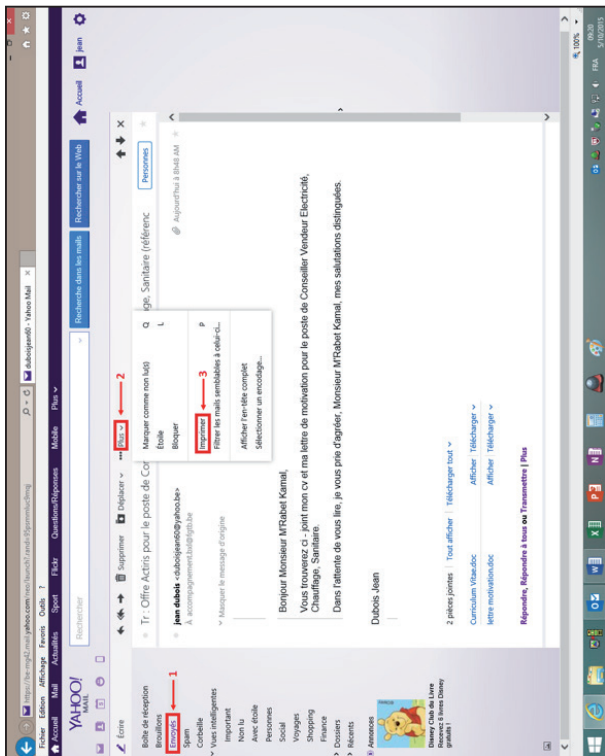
https://fr-mg42.mail.yahoo.com/neo/launch?.rand=9pnmhu9mnjj
duboisjean80 - Yahoo Mail ×
Fichier Edition Affichage Favoris Outils ?
Accueil Mail Actualités Sport Flickr Questions/Réponses Mobile Plus
YAHOO! MAIL
Rechercher
Recherche dans les mails
Rechercher sur le Web
Accueil
jean
Écrire
Supprimer Déplacer Plus
Boîte de réception
Brouillons
Envoyés
Spam
Corbeille
Vues intelligentes
Important
Non lu
Avec étoile
Personnes
Social
Voyages
Shopping
Finance
Dossiers
Récents
Annonces
Disney Club du Livre
Recevez 6 livres Disney gratuits !
1
2
3
Tr : Offre Actiris pour le poste de Co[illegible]ge, Sanitaire (référenc
Personnes
jean dubois <duboisjean80@yahoo.be>
À accompagnement.bxl@gtb.be
Masquer le message d'origine
Aujourd'hui à 8h48 AM
Marquer comme non lu(s)
Étoile
Bloquer
Imprimer
Filtrer les mails semblables à celui-ci...
Afficher l'en-tête complet
Sélectionner un encodage...
Bonjour Monsieur M'Rabet Kamal,

Vous trouverez ci - joint mon cv et ma lettre de motivation pour le poste de Conseiller Vendeur Electricité, Chauffage, Sanitaire.

Dans l'attente de vous lire, je vous prie d'agréer, Monsieur M'Rabet Kamal, mes salutations distinguées.

Dubois Jean

2 pièces jointes | Tout afficher | Télécharger tout
Curriculum Vitae.doc Afficher Télécharger
lettre motivation.doc Afficher Télécharger
Répondre, Répondre à tous ou Transmettre | Plus
100%
FRA 09:20 5/10/2015